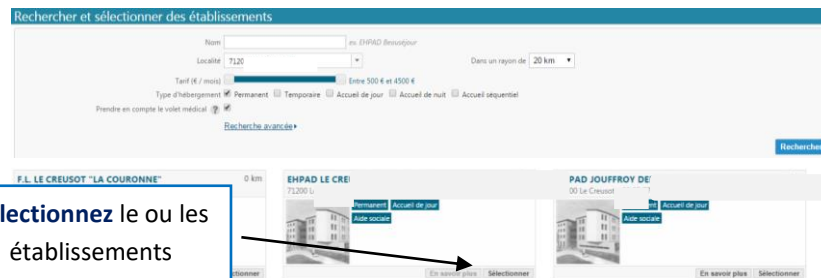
Rechercher et sélectionner des établissements

Nom
ex. EHPAD Beauséjour

Localité 7120

Dans un rayon de 20 km

Tarif (€ / mois)
Entre 500 € et 4500 €

Type d'hébergement Permanent Temporaire Accueil de jour Accueil de nuit Accueil séquentiel

Prendre en compte le volet médical ?

Recherche avancée ▸

Rechercher

F.L. LE CREUSOT "LA COURONNE" 0 km

EHPAD LE CREI
71200 L

Permanent Accueil de jour
Aide sociale

PAD JOUFFROY DE
00 Le Creusot

Permanent Accueil de jour
Aide sociale

lectionnez le ou les établissements

lectionner

En savoir plus Sélectionner

En savoir plus Sélectionner